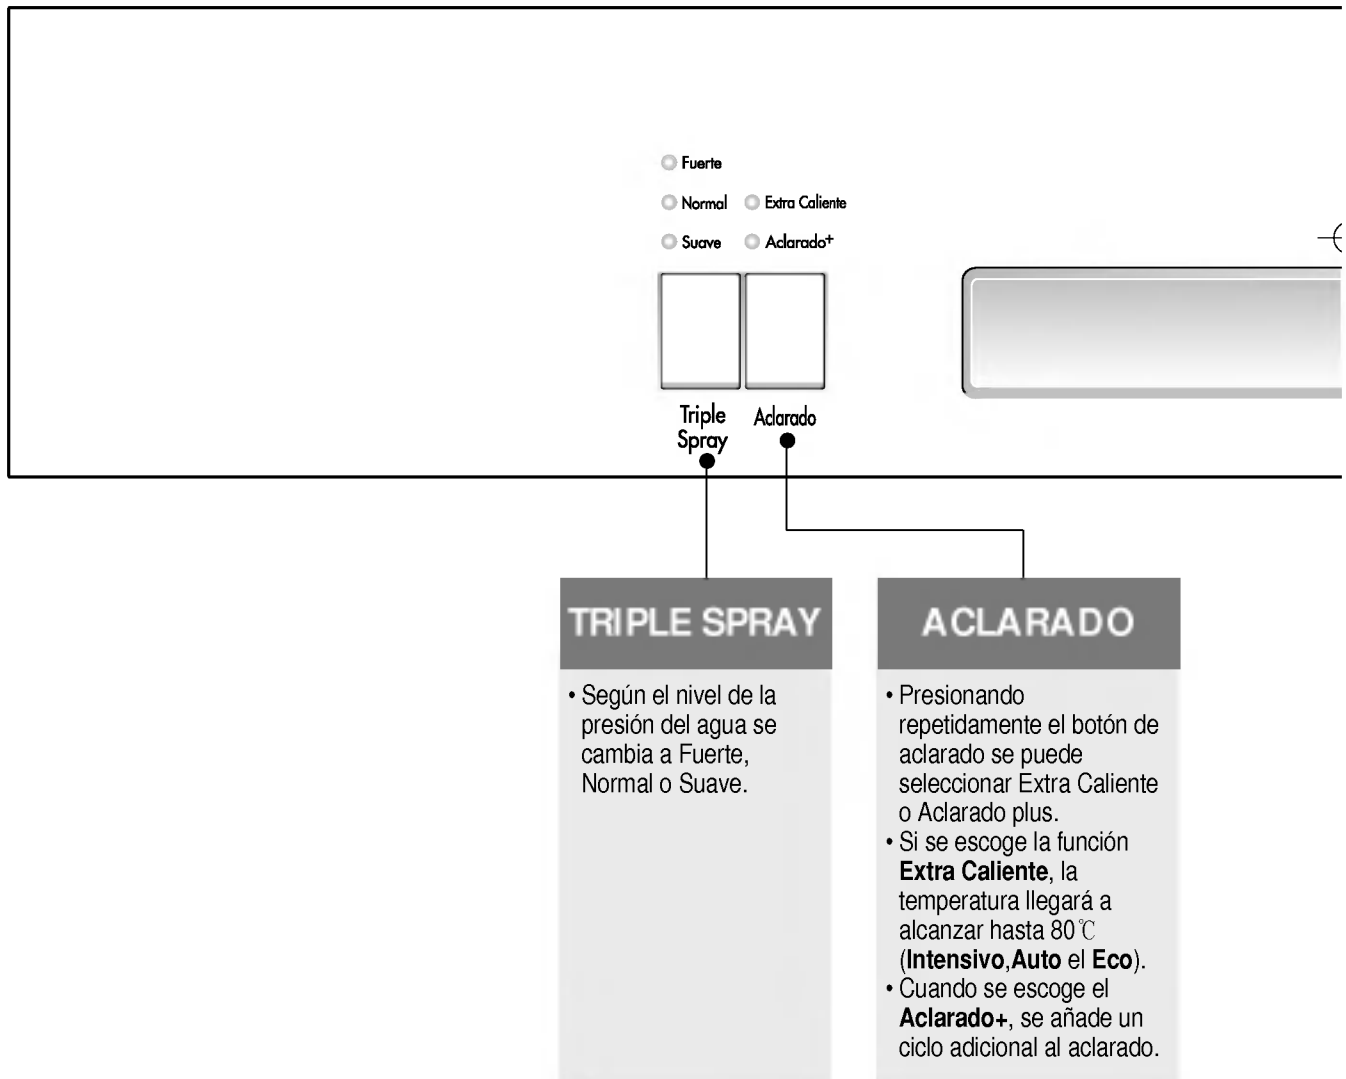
Fuerte

Normal

Extra Caliente

Suave

Aclarado+

Triple Spray

Aclarado

TRIPLE SPRAY

• Según el nivel de la presión del agua se cambia a Fuerte, Normal o Suave.

ACLARADO

• Presionando repetidamente el botón de aclarado se puede seleccionar Extra Caliente o Aclarado plus.
• Si se escoge la función **Extra Caliente**, la temperatura llegará a alcanzar hasta 80℃ (**Intensivo**,**Auto** el **Eco**).
• Cuando se escoge el **Aclarado+**, se añade un ciclo adicional al aclarado.